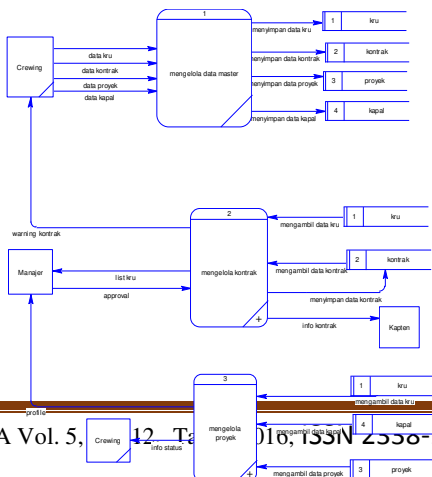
1
mengelola data master

Crewing

data kru
data kontrak
data proyek
data kapal

menyimpan data kru
menyimpan data kontrak
menyimpan data proyek
menyimpan data kapal

1 kru
2 kontrak
3 proyek
4 kapal

warning kontrak

2
mengelola kontrak

mengambil data kru
1 kru
mengambil data kontrak
2 kontrak

Manajer
list kru
approval

menyimpan data kontrak
info kontrak
Kapten

3
mengelola proyek

1 kru
mengambil data kru
4 kapal
mengambil data kapal
mengambil data proyek
3 proyek

profile
Crewing
info status

A Vol. 5, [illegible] 12, Ta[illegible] 016, ISSN 2338-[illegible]